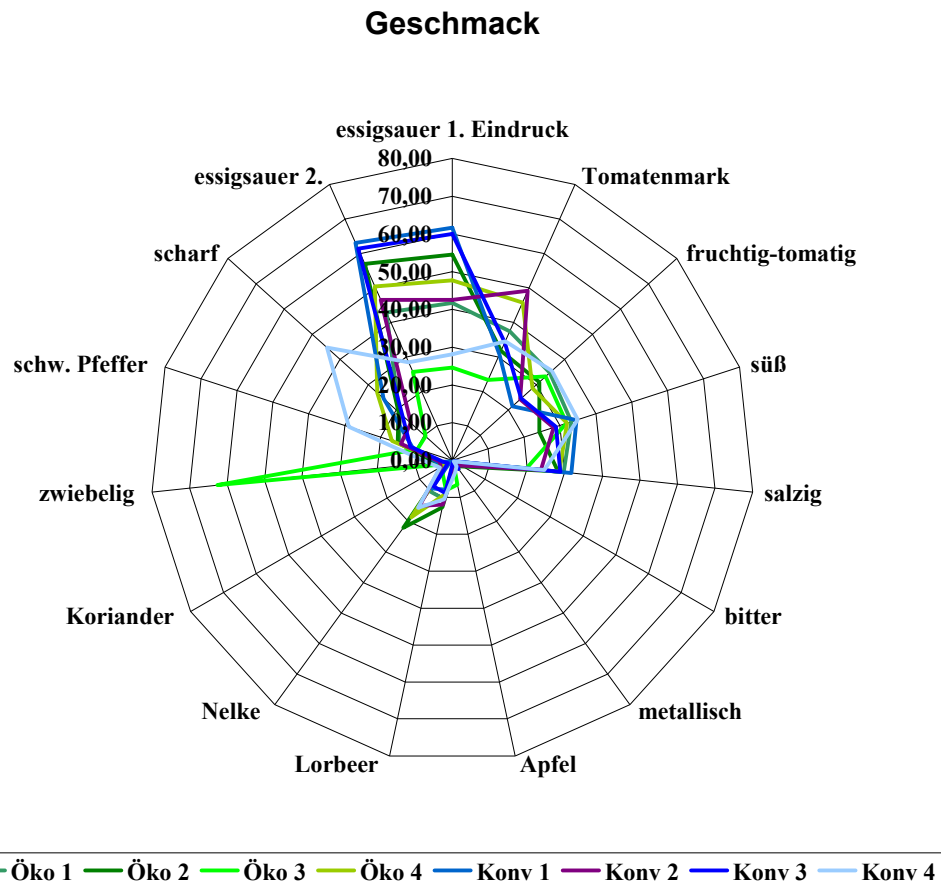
Geschmack

essigsauer 1. Eindruck
80,00
70,00
60,00
50,00
40,00
30,00
20,00
10,00
0,00
Tomatenmark
fruchtig-tomatig
süß
salzig
bitter
metallisch
Apfel
Lorbeer
Nelke
Koriander
zwiebelig
schw. Pfeffer
scharf
essigsauer 2.

Öko 1 Öko 2 Öko 3 Öko 4 Konv 1 Konv 2 Konv 3 Konv 4